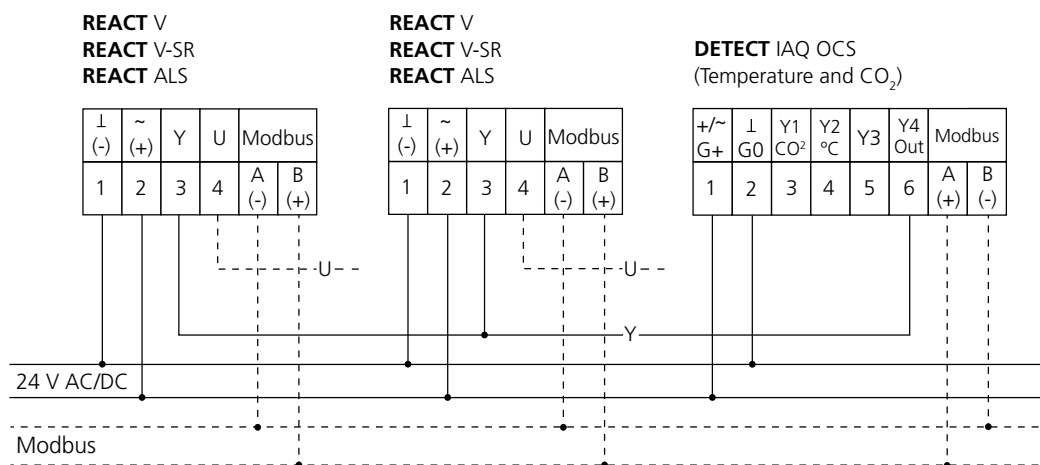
**REACT** V
**REACT** V-SR
**REACT** ALS

| ⊥ (-) | ~ (+) | Y | U | Modbus A (-) | Modbus B (+) |
|---|---|---|---|---|---|
| 1 | 2 | 3 | 4 | A (-) | B (+) |

**REACT** V
**REACT** V-SR
**REACT** ALS

| ⊥ (-) | ~ (+) | Y | U | Modbus A (-) | Modbus B (+) |
|---|---|---|---|---|---|
| 1 | 2 | 3 | 4 | A (-) | B (+) |

**DETECT** IAQ OCS
(Temperature and $CO_2$)

| +/~ G+ | ⊥ G0 | Y1 $CO^2$ | Y2 °C | Y3 | Y4 Out | Modbus A (+) | Modbus B (-) |
|---|---|---|---|---|---|---|---|
| 1 | 2 | 3 | 4 | 5 | 6 | A (+) | B (-) |

U

U

Y

24 V AC/DC

Modbus